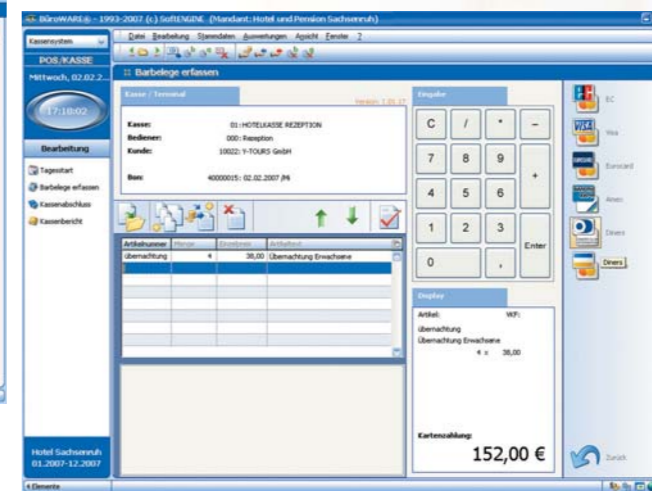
BüroWARE® - 1993-2007 (c) SoftENGINE (Mandant: Hotel und Pension Sachsenruh)

Kassensystem

POS/KASSE

Mittwoch, 02.02.2...

17:18:02

Bearbeitung

Tagesstart
Barbelege erfassen
Kassenabschluss
Kassenbericht

Hotel Sachsenruh
01.2007-12.2007

4 Elemente

Datei Bearbeitung Stammdaten Auswertungen Ansicht Fenster ?

Barbelege erfassen

Kasse / Terminal

Version 7.00.17

Kasse: 01: HOTELKASSE REZEPTION
Bediener: 000: Rezeption
Kunde: 10022: Y-TOURS GmbH

Bon: 40000015: 02.02.2007 /M

| Artikelnummer | Menge | Einzelpreis | Artikeltext |
|---|---|---|---|
| übernachtung | 4 | 38,00 | Übernachtung Erwachsene |

Eingabe

C / * -
7 8 9 +
4 5 6
1 2 3 Enter
0 ,

Display

Artikel: WF:
übernachtung
Übernachtung Erwachsene
4 x 38,00

Kartenzahlung:
152,00 €

EC
Visa
Eurocard
Amex
Diners
Diners

Zurück